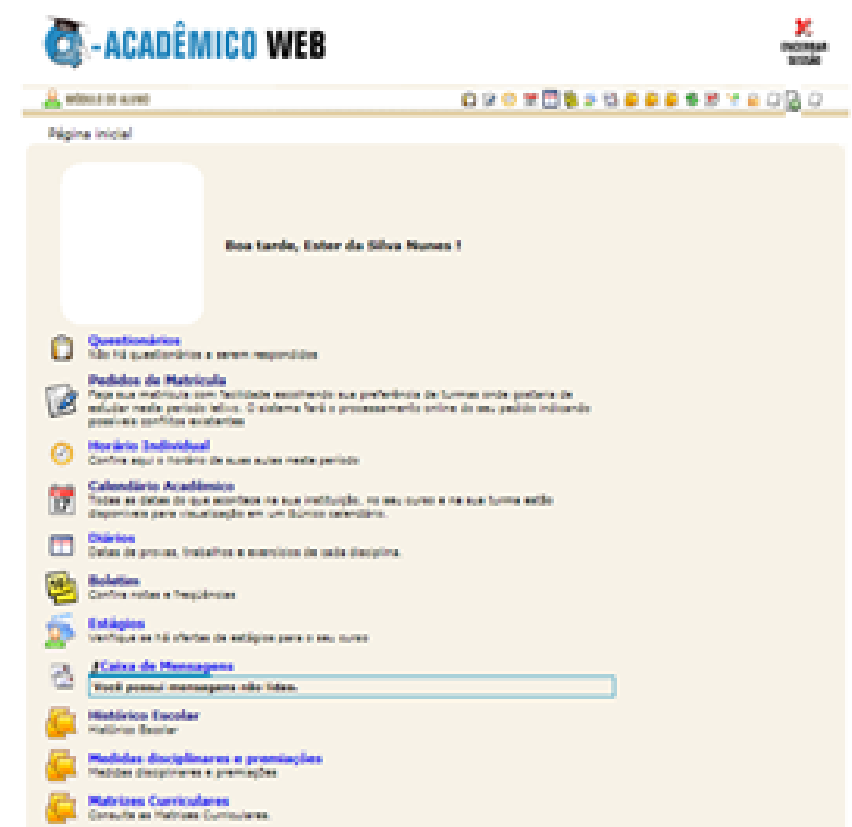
Q-ACADÊMICO WEB

ENCERRAR SESSÃO

MÓDULO DO ALUNO

Página inicial

Boa tarde, Ester da Silva Nunes !

Questionários
Não há questionários a serem respondidos

Pedidos de Matrícula
Faça sua matrícula com facilidade escolhendo sua preferência de turmas onde gostaria de estudar neste período letivo. O sistema fará o processamento online do seu pedido indicando possíveis conflitos existentes

Horário Individual
Confira aqui o horário de suas aulas neste período

Calendário Acadêmico
Todas as datas do que acontece na sua instituição, no seu curso e na sua turma estão disponíveis para visualização em um único calendário.

Diários
Datas de provas, trabalhos e exercícios de cada disciplina.

Boletim
Confira notas e frequências

Estágios
Verifique se há ofertas de estágios para o seu curso

Caixa de Mensagens
Você possui mensagens não lidas.

Histórico Escolar
Histórico Escolar

Medidas disciplinares e premiações
Medidas disciplinares e premiações

Matrizes Curriculares
Consulte as Matrizes Curriculares.